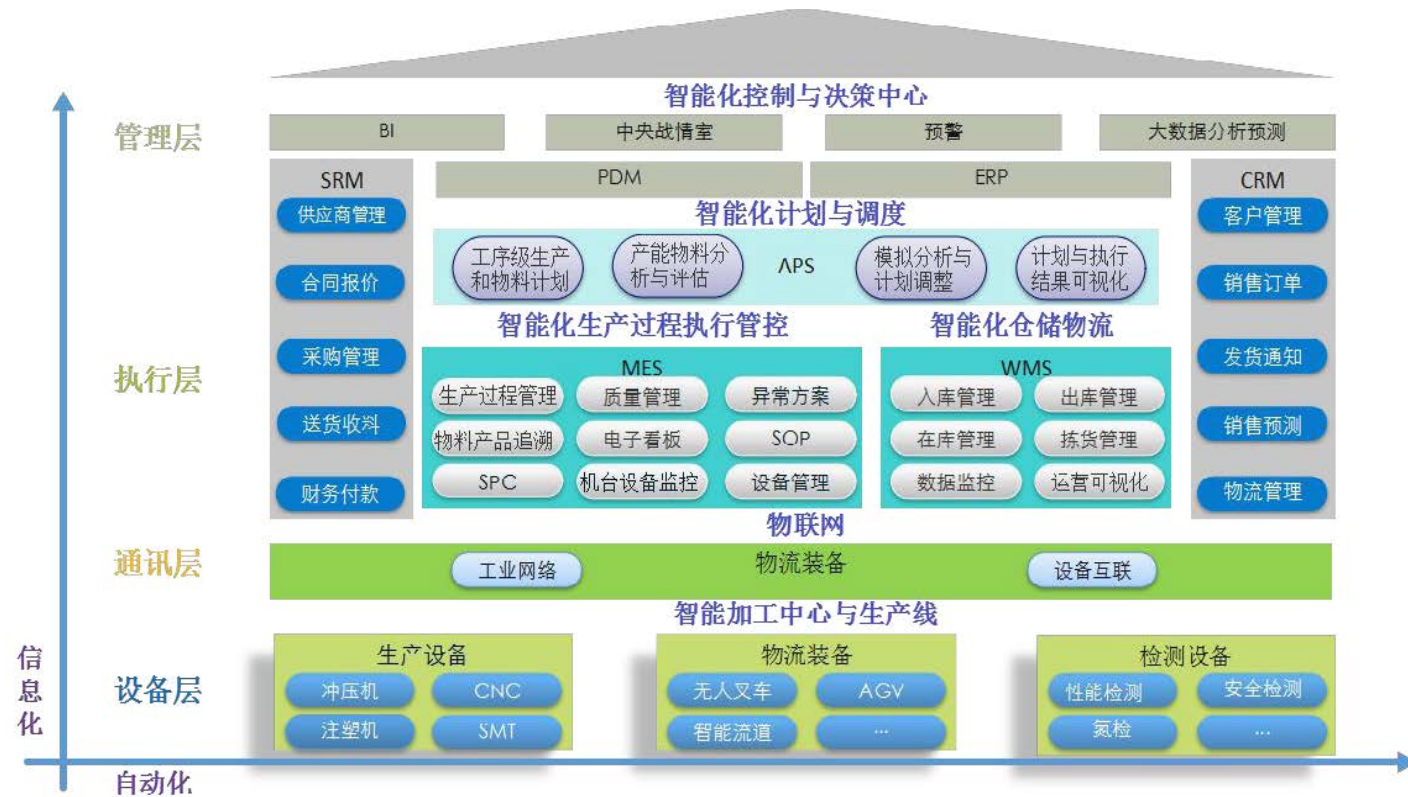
智能化控制与决策中心

管理层

BI

中央战情室

预警

大数据分析预测

SRM

供应商管理

合同报价

采购管理

送货收料

财务付款

PDM

ERP

智能化计划与调度

工序级生产和物料计划

产能物料分析与评估

APS

模拟分析与计划调整

计划与执行结果可视化

智能化生产过程执行管控

MES

生产过程管理

质量管理

异常方案

物料产品追溯

电子看板

SOP

SPC

机台设备监控

设备管理

智能化仓储物流

WMS

入库管理

出库管理

在库管理

拣货管理

数据监控

运营可视化

CRM

客户管理

销售订单

发货通知

销售预测

物流管理

执行层

物联网

通讯层

工业网络

物流装备

设备互联

智能加工中心与生产线

设备层

生产设备

冲压机

CNC

注塑机

SMT

物流装备

无人叉车

AGV

智能流道

...

检测设备

性能检测

安全检测

氮检

...

信息化

自动化